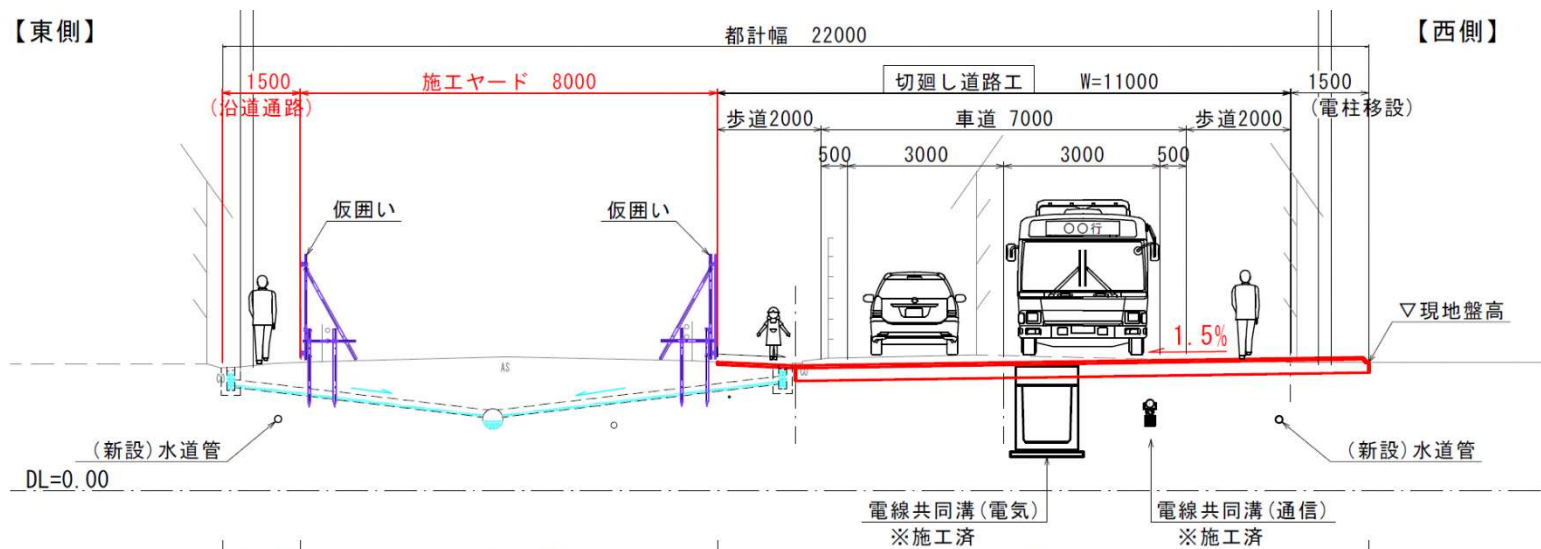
【東側】

都計幅 22000

【西側】

1500
(沿道通路)

施工ヤード 8000

切廻し道路工 W=11000

1500
(電柱移設)

歩道2000

車道 7000

歩道2000

500 3000 3000 500

仮囲い

仮囲い

○○行

AS

1.5%

▽現地盤高

(新設)水道管

(新設)水道管

DL=0.00

電線共同溝(電気)
※施工済

電線共同溝(通信)
※施工済